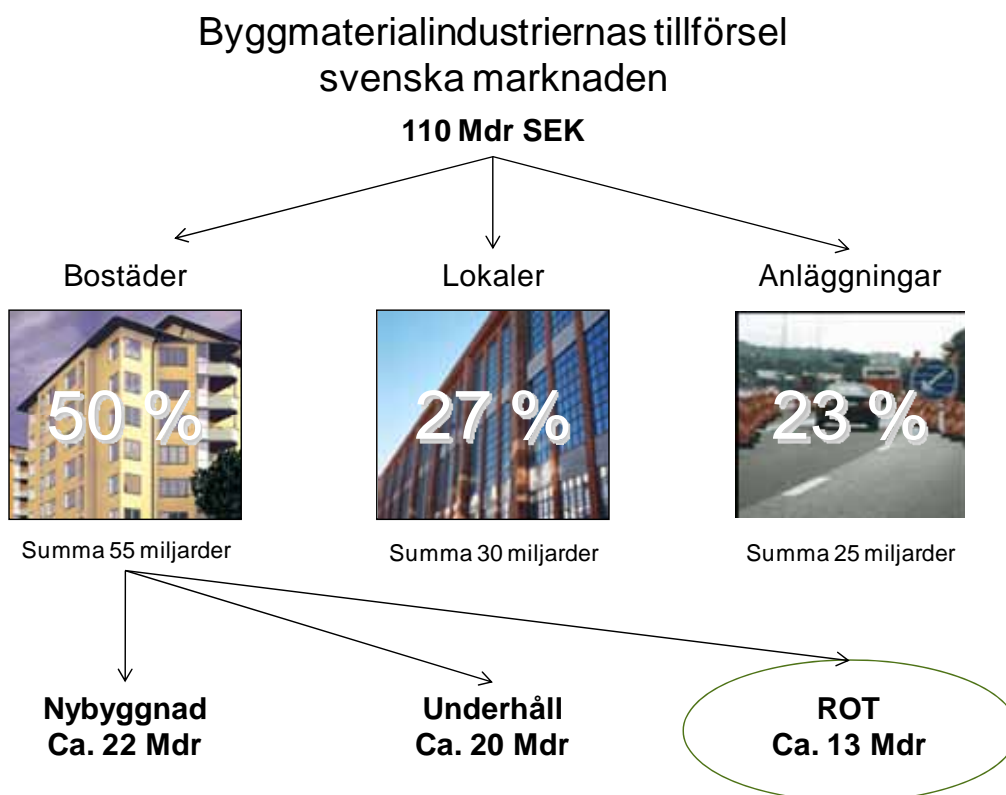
Byggmaterialindustriernas tillförsel svenska marknaden

110 Mdr SEK

Bostäder

50 %

Summa 55 miljarder

Lokaler

27 %

Summa 30 miljarder

Anläggningar

23 %

Summa 25 miljarder

Nybyggnad
Ca. 22 Mdr

Underhåll
Ca. 20 Mdr

ROT
Ca. 13 Mdr